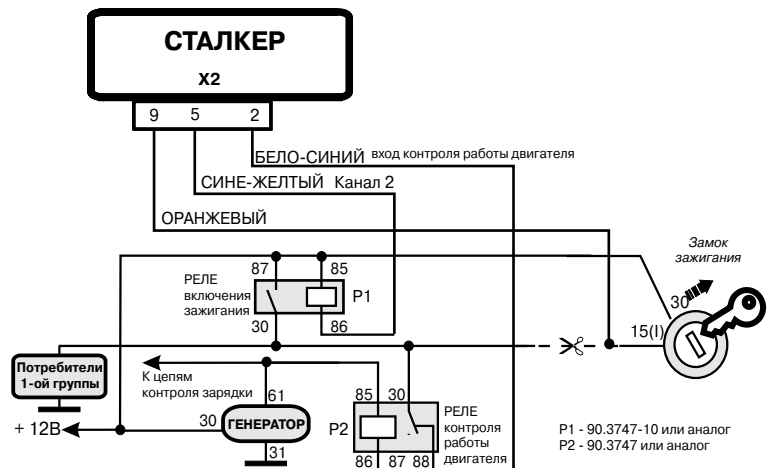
СТАЛКЕР

X2

9 5 2

БЕЛО-СИНИЙ вход контроля работы двигателя

СИНЕ-ЖЕЛТЫЙ Канал 2

ОРАНЖЕВЫЙ

Замок зажигания

87 85

РЕЛЕ включения зажигания

P1

30 86

30

15(I)

Потребители 1-ой группы

К цепям контроля зарядки

61

85 30

РЕЛЕ контроля работы двигателя

+ 12В

30

ГЕНЕРАТОР

P2

31

86 87 88

P1 - 90.3747-10 или аналог
P2 - 90.3747 или аналог